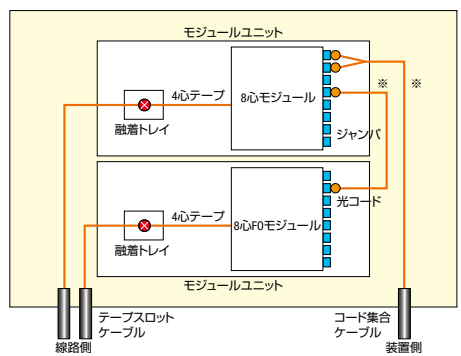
モジュールユニット

4心テープ

8心モジュール

融着トレイ

ジャンパ

※

※

4心テープ

8心FOモジュール

光コード

融着トレイ

モジュールユニット

テープスロットケーブル

コード集合ケーブル

線路側

装置側